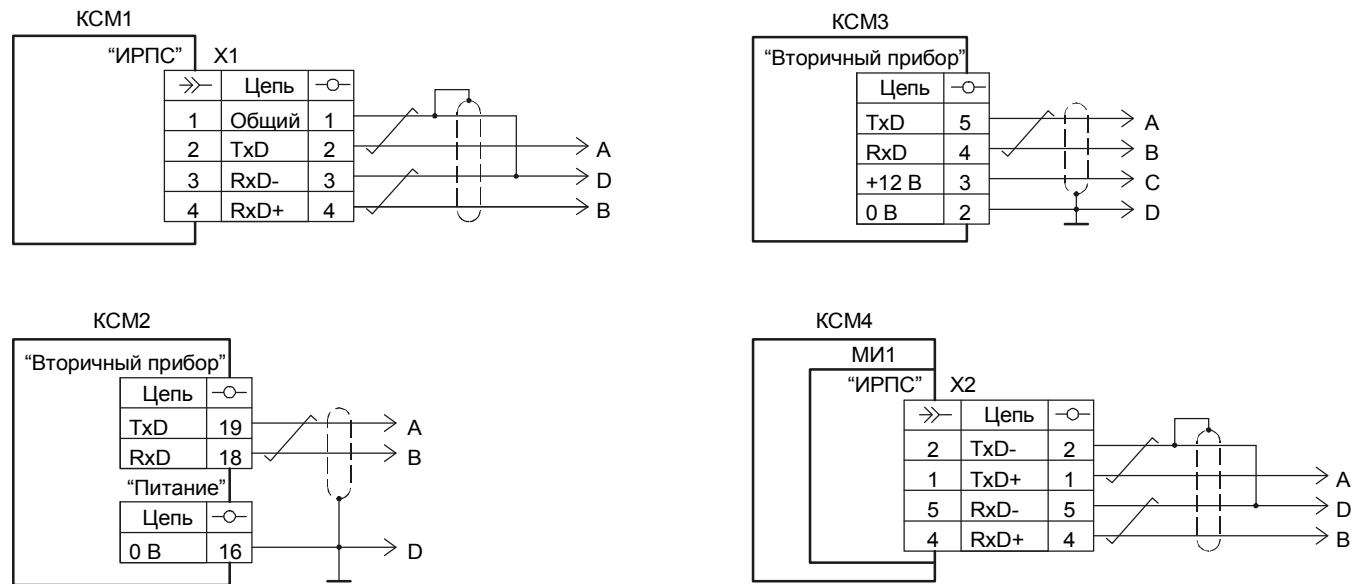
КСМ1

"ИРПС" X1

|  | Цепь |  |
|---|---|---|
| 1 | Общий | 1 |
| 2 | TxD | 2 |
| 3 | RxD- | 3 |
| 4 | RxD+ | 4 |

A
D
B

КСМ3

"Вторичный прибор"

| Цепь |  |
|---|---|
| TxD | 5 |
| RxD | 4 |
| +12 В | 3 |
| 0 В | 2 |

A
B
C
D

КСМ2

"Вторичный прибор"

| Цепь |  |
|---|---|
| TxD | 19 |
| RxD | 18 |

A
B

"Питание"

| Цепь |  |
|---|---|
| 0 В | 16 |

D

КСМ4

МИ1

"ИРПС" X2

|  | Цепь |  |
|---|---|---|
| 2 | TxD- | 2 |
| 1 | TxD+ | 1 |
| 5 | RxD- | 5 |
| 4 | RxD+ | 4 |

A
D
B